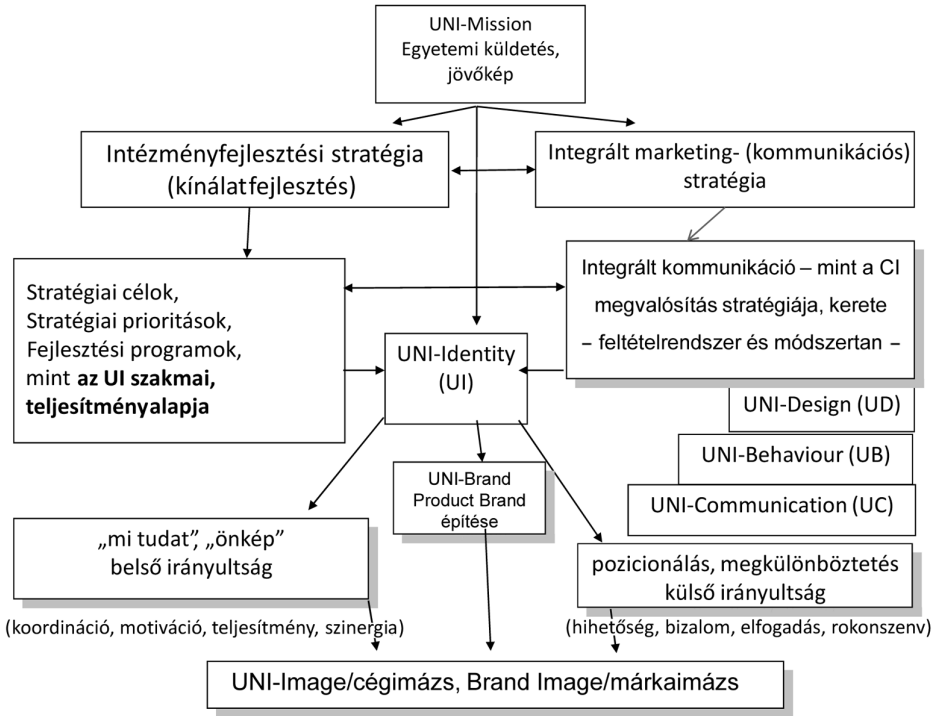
UNI-Mission
Egyetemi küldetés, jövőkép

Intézményfejlesztési stratégia (kínálatfejlesztés)

Integrált marketing- (kommunikációs) stratégia

Stratégiai célok,
Stratégiai prioritások,
Fejlesztési programok,
mint **az UI szakmai, teljesítményalapja**

Integrált kommunikáció – mint a CI megvalósítás stratégiája, kerete – feltételrendszer és módszertan –

UNI-Identity (UI)

UNI-Design (UD)

UNI-Behaviour (UB)

UNI-Communication (UC)

UNI-Brand
Product Brand
építése

„mi tudat", „önkép"
belső irányultság

pozicionálás, megkülönböztetés
külső irányultság

(koordináció, motiváció, teljesítmény, szinergia)

(hihetőség, bizalom, elfogadás, rokonszenv)

UNI-Image/cégimázs, Brand Image/márkaimázs